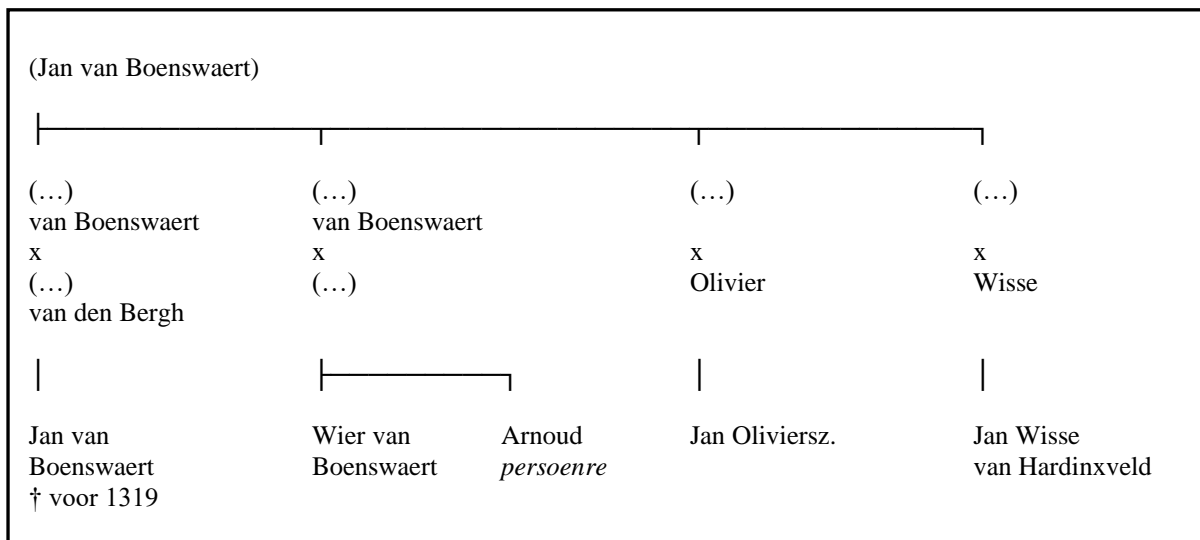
(Jan van Boenswaert)

(…)
van Boenswaert
x
(…)
van den Bergh

Jan van Boenswaert
† voor 1319

(…)
van Boenswaert
x
(…)

Wier van Boenswaert

Arnoud
*persoenre*

(…)
x
Olivier

Jan Oliviersz.

(…)
x
Wisse

Jan Wisse
van Hardinxveld